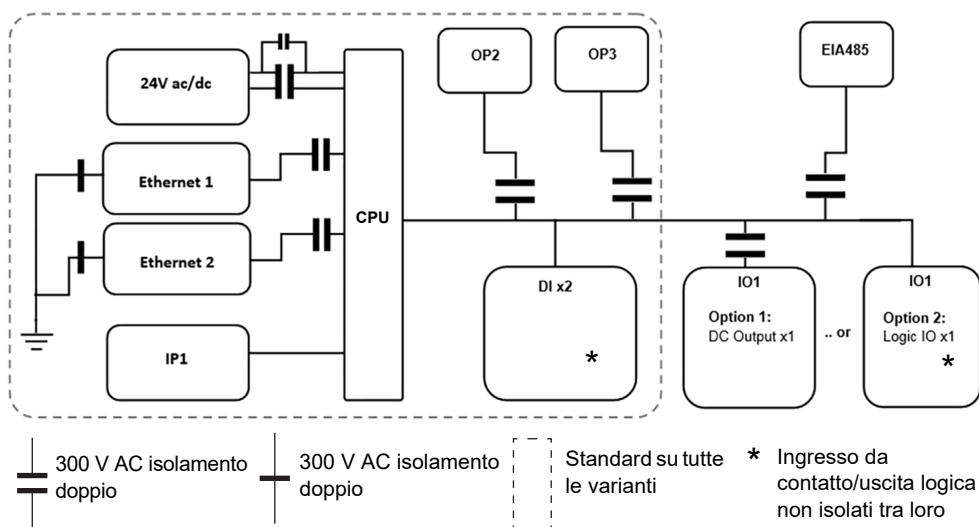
24V ac/dc

Ethernet 1

Ethernet 2

IP1

CPU

OP2

OP3

DI x2

*

EIA485

IO1

Option 1:
DC Output x1

.. or

IO1

Option 2:
Logic IO x1

*

300 V AC isolamento doppio

300 V AC isolamento doppio

Standard su tutte le varianti

* Ingresso da contatto/uscita logica non isolati tra loro